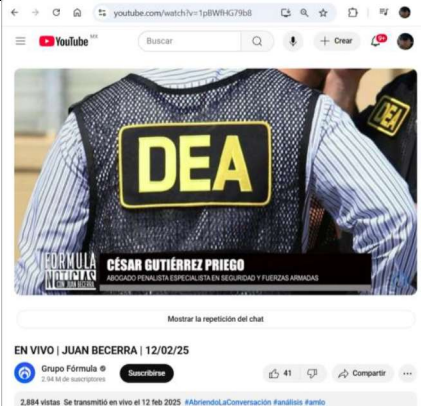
youtube.com/watch?v=1pBWfHG79b8

YouTube MX

Buscar

Crear

9+

DEA

FEA

FÓRMULA NOTICIAS CON JUAN BECERRA

CÉSAR GUTIÉRREZ PRIEGO

ABOGADO PENALISTA ESPECIALISTA EN SEGURIDAD Y FUERZAS ARMADAS

Mostrar la repetición del chat

EN VIVO | JUAN BECERRA | 12/02/25

Grupo Fórmula

2.94 M de suscriptores

Suscribirse

41

Compartir

2,884 vistas Se transmitió en vivo el 12 feb 2025 #AbriendoLaConversación #análisis #amlo